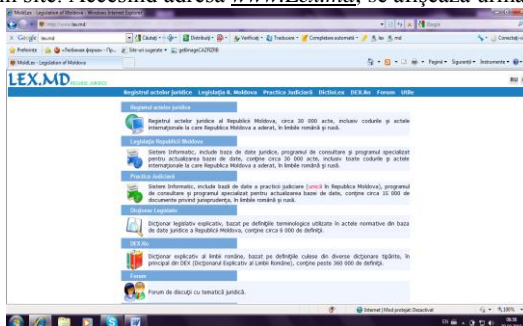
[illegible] site. Accesul adresa www.lex.md, se afișează urm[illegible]

MoldLex - Legislatia a Moldova
http://www.lex.md
Google lexmd Căutați Distribuiți Verificați Traduceți Completare automată Conectați-v
Preferinte Reteaua de feeduri Site-uri sugerate getImageCAPTCHA
MoldLex - Legislatia a Moldova Pagină Siguranță Instrumente

LEX.MD

Registrul actelor juridice Legislația R. Moldova Practica Judiciară Dicționar DEX.Ro Forum Utile

Registrul actelor juridice
Registrul actelor juridice al Republicii Moldova, circa 30 000 acte, inclusiv codurile și actele internaționale la care Republica Moldova a aderat, în limbile română și rusă.

Legislația Republicii Moldova
Sistem informatic, include baza de date juridice, programul de consultare și programul specializat pentru actualizarea bazei de date, conține circa 30 000 acte, inclusiv toate codurile și actele internaționale la care Republica Moldova a aderat, în limbile română și rusă.

Practica Judiciară
Sistem informatic, include baza de date a practicii judiciare (unică în Republica Moldova), programul de consultare și programul specializat pentru actualizarea bazei de date, conține circa 15 000 de documente privind jurisprudența, în limbile română și rusă.

Dicționar Legislativ
Dicționar legislativ explicativ, bazat pe definiții terminologice utilizate în actele normative din baza de date juridice a Republicii Moldova, conține circa 6 000 de definiții.

DEX.Ro
Dicționar explicativ al limbii române, bazat pe definiții culese din diverse dicționare tipărite, în principal din DEX (Dicționarul Explicativ al Limbii Române), conține peste 360 000 de definiții.

Forum
Forum de discuții cu tematică juridică.

Internet | Mod protejat: Dezactivat 100%